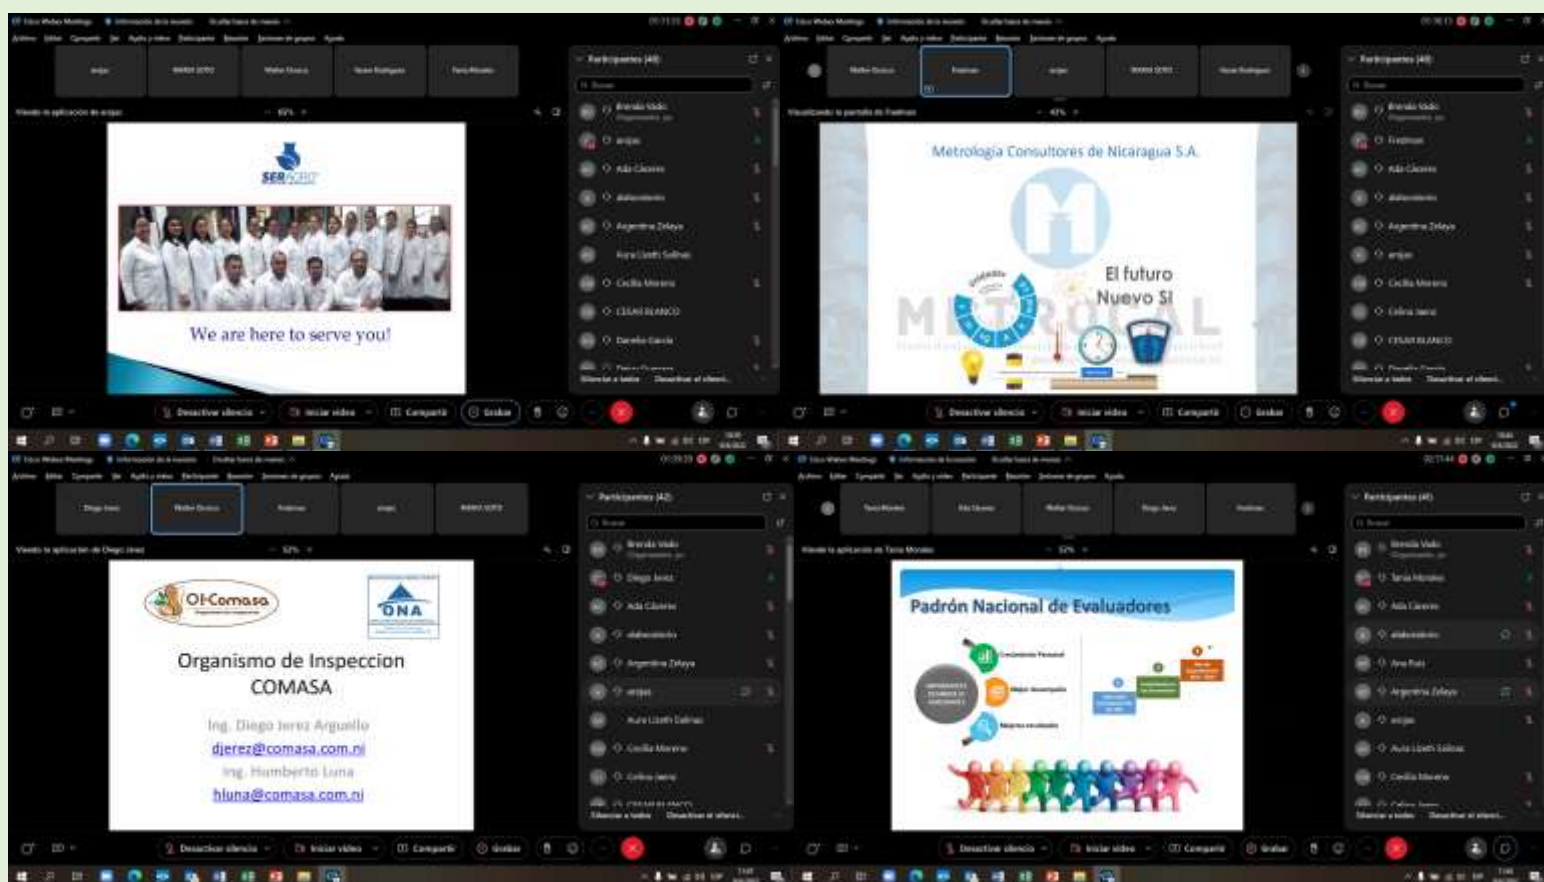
Participantes (40)

SERAGRO

We are here to serve you!

Desactivar silencio

Iniciar video

Compartir

Grabar

Metrologia Consultores de Nicaragua S.A.

El futuro

Nuevo SI

METROCAL

Participantes (40)

Desactivar silencio

Iniciar video

Compartir

Grabar

Participantes (42)

OI-Comasa

ONA

Organismo de Inspeccion COMASA

Ing. Diego Jerez Arguello

djerez@comasa.com.ni

Ing. Humberto Luna

hluna@comasa.com.ni

Desactivar silencio

Iniciar video

Compartir

Grabar

Padrón Nacional de Evaluadores

Participantes (40)

Desactivar silencio

Iniciar video

Compartir

Grabar